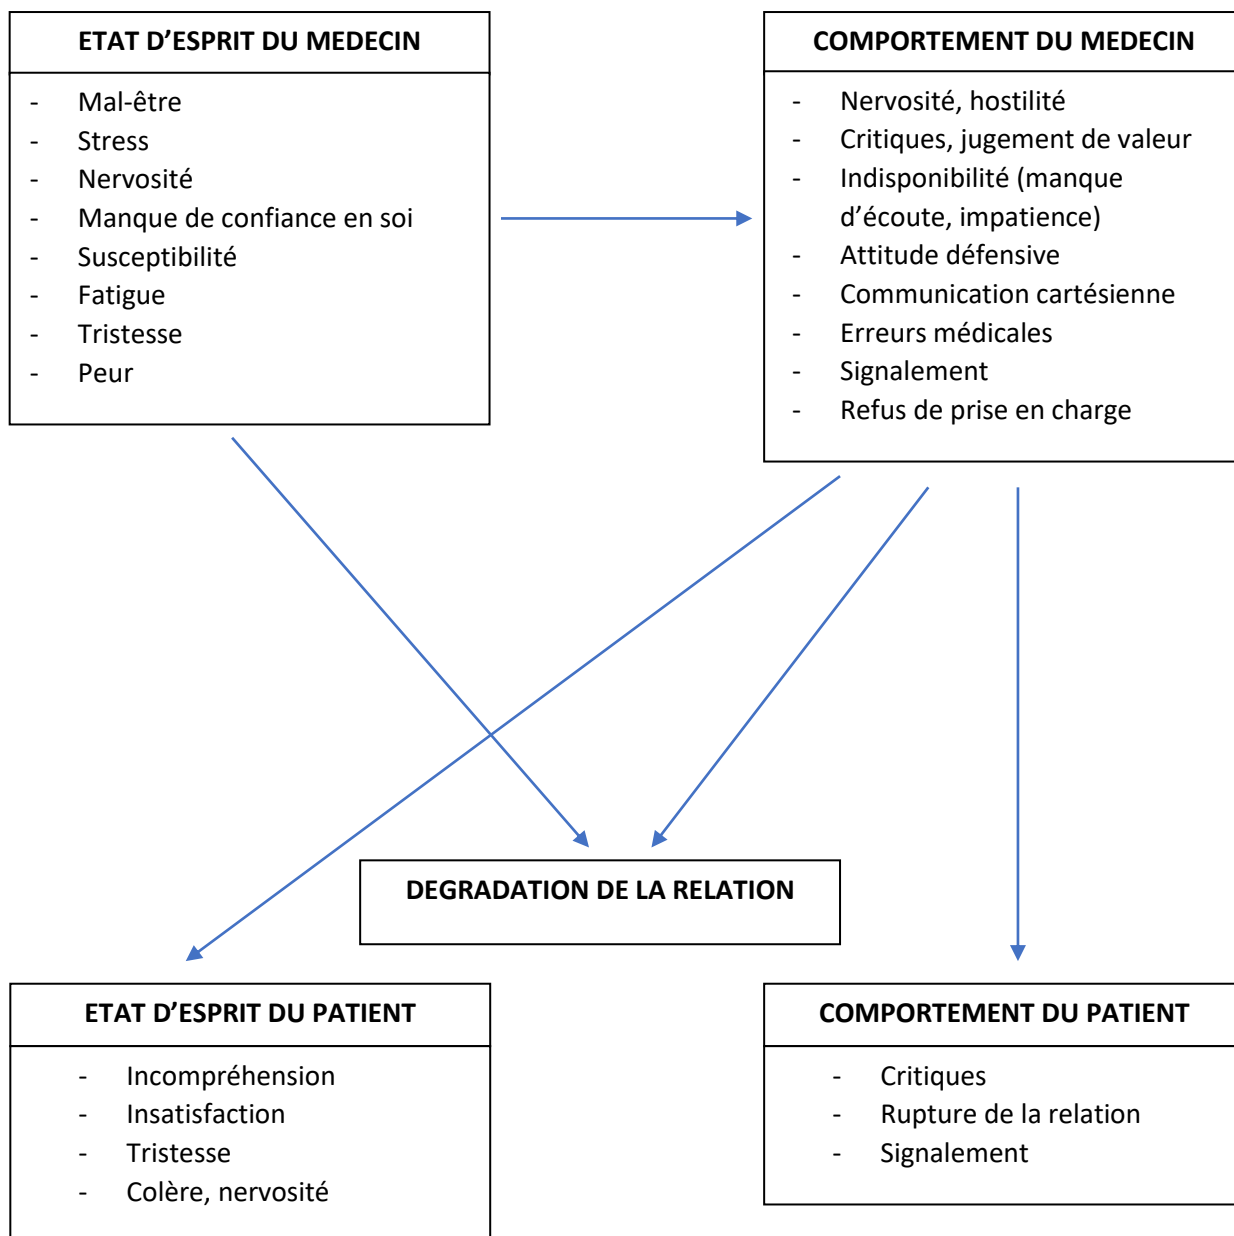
ETAT D'ESPRIT DU MEDECIN

- Mal-être
- Stress
- Nervosité
- Manque de confiance en soi
- Susceptibilité
- Fatigue
- Tristesse
- Peur

COMPORTEMENT DU MEDECIN

- Nervosité, hostilité
- Critiques, jugement de valeur
- Indisponibilité (manque d'écoute, impatience)
- Attitude défensive
- Communication cartésienne
- Erreurs médicales
- Signalement
- Refus de prise en charge

DEGRADATION DE LA RELATION

ETAT D'ESPRIT DU PATIENT

- Incompréhension
- Insatisfaction
- Tristesse
- Colère, nervosité

COMPORTEMENT DU PATIENT

- Critiques
- Rupture de la relation
- Signalement